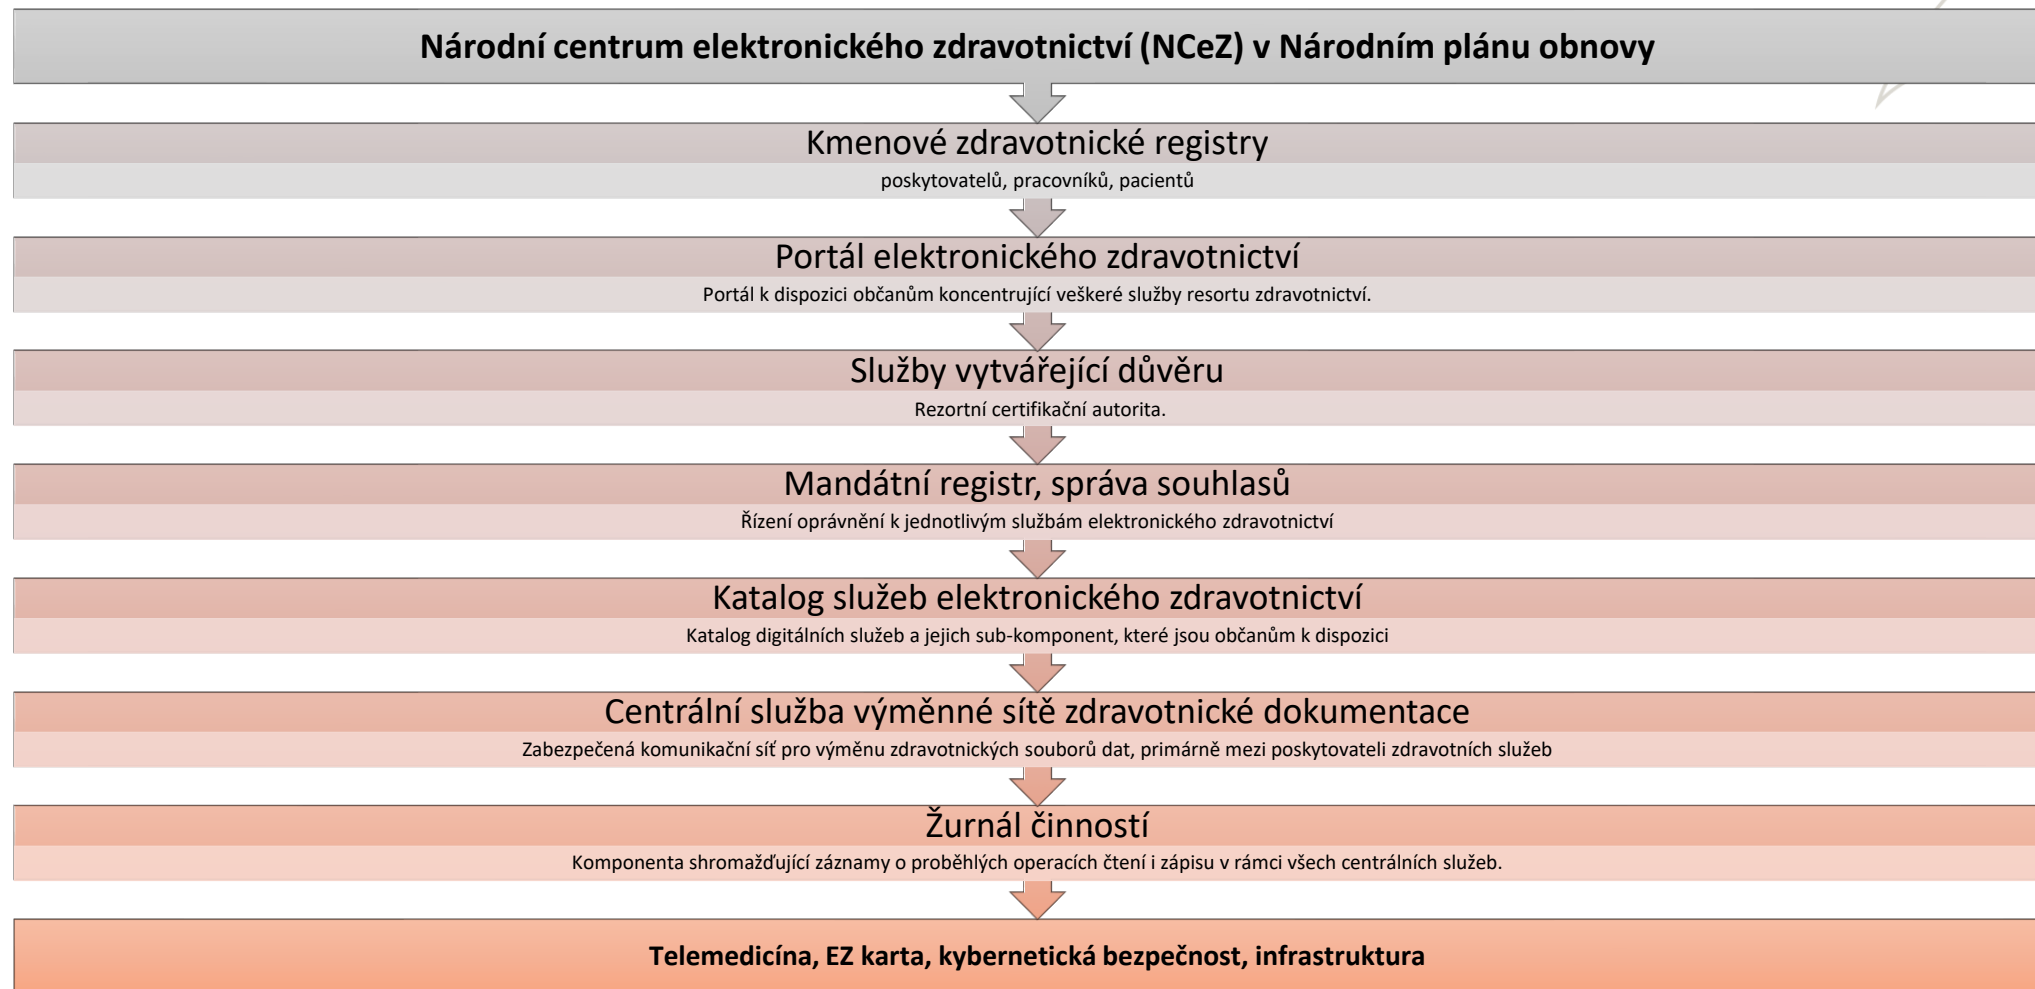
Národní centrum elektronického zdravotnictví (NCeZ) v Národním plánu obnovy

Kmenové zdravotnické registry
poskytovatelů, pracovníků, pacientů

Portál elektronického zdravotnictví
Portál k dispozici občanům koncentrující veškeré služby resortu zdravotnictví.

Služby vytvářející důvěru
Rezortní certifikační autorita.

Mandátní registr, správa souhlasů
Řízení oprávnění k jednotlivým službám elektronického zdravotnictví

Katalog služeb elektronického zdravotnictví
Katalog digitálních služeb a jejich sub-komponent, které jsou občanům k dispozici

Centrální služba výměnné sítě zdravotnické dokumentace
Zabezpečená komunikační síť pro výměnu zdravotnických souborů dat, primárně mezi poskytovateli zdravotních služeb

Žurnál činností
Komponenta shromažďující záznamy o proběhlých operacích čtení i zápisu v rámci všech centrálních služeb.

Telemedicína, EZ karta, kybernetická bezpečnost, infrastruktura